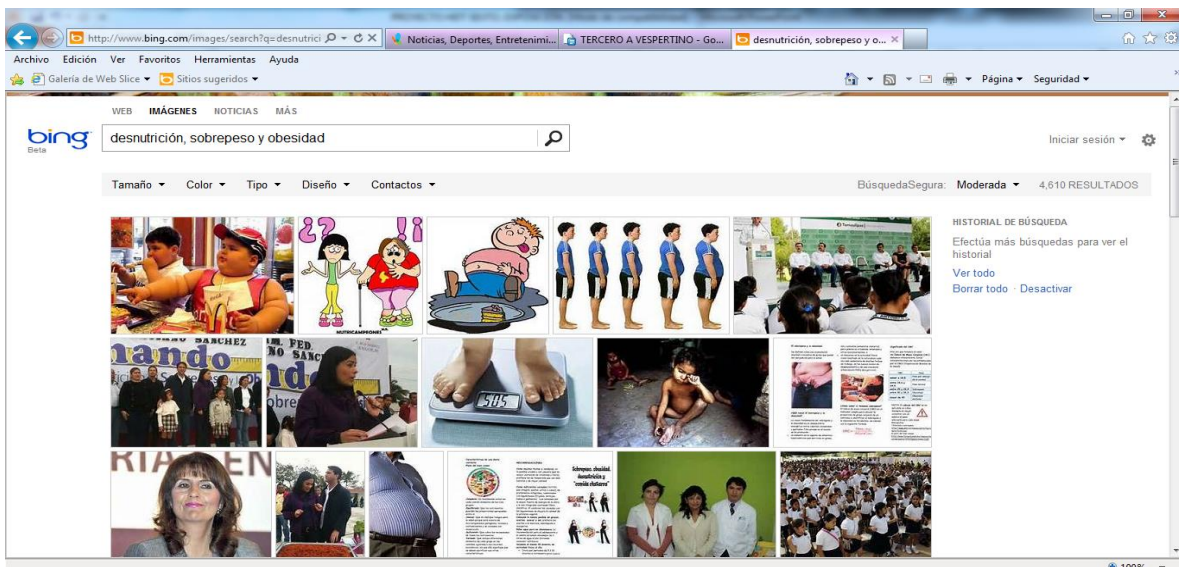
http://www.bing.com/images/search?q=desnutrici
Noticias, Deportes, Entretenimi...
TERCERO A VESPERTINO - Go...
desnutrición, sobrepeso y o...
Archivo Edición Ver Favoritos Herramientas Ayuda
Galería de Web Slice ▾ Sitios sugeridos ▾
Página ▾ Seguridad ▾

WEB IMÁGENES NOTICIAS MÁS
bing Beta
desnutrición, sobrepeso y obesidad
Iniciar sesión ▾

Tamaño ▾ Color ▾ Tipo ▾ Diseño ▾ Contactos ▾
BúsquedaSegura: Moderada ▾ 4,610 RESULTADOS

HISTORIAL DE BÚSQUEDA
Efectúa más búsquedas para ver el historial
Ver todo
Borrar todo · Desactivar

NUTRICAMPRONEI
585
Sobrepeso, obesidad, desnutrición y "comida chatarra"
ando
ando
100%